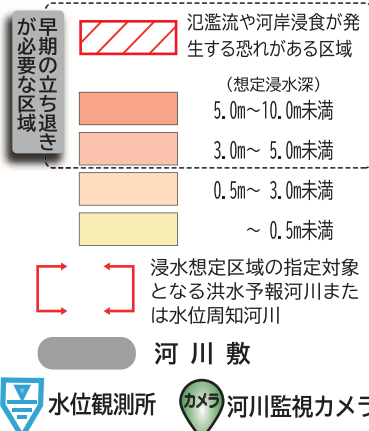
早期の立ち退きが必要な区域

氾濫流や河岸浸食が発生する恐れがある区域

（想定浸水深）

5.0m～10.0m未満

3.0m～ 5.0m未満

0.5m～ 3.0m未満

～ 0.5m未満

浸水想定区域の指定対象となる洪水予報河川または水位周知河川

河川敷

水位観測所

カメラ

河川監視カメラ